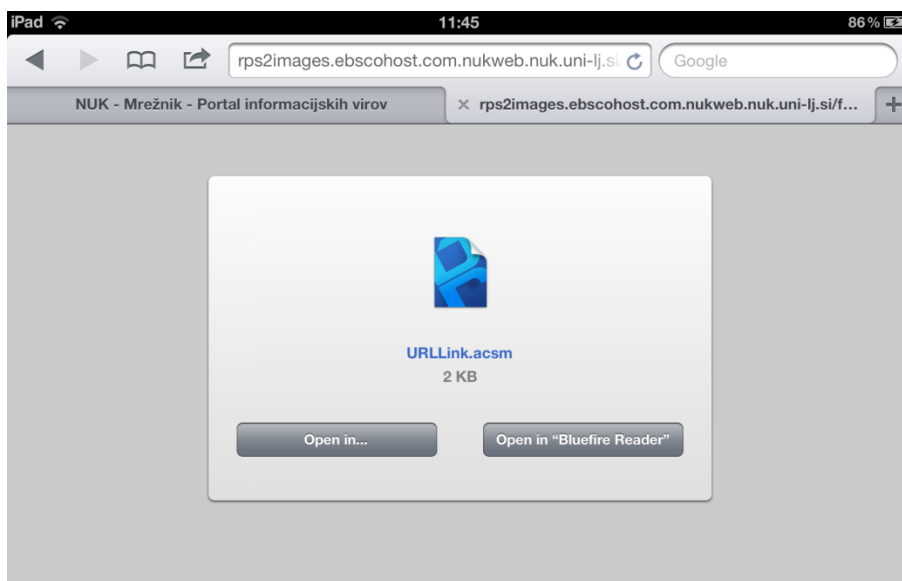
iPad
11:45
86 %
rps2images.ebscohost.com.nukweb.nuk.uni-lj.si
Google
NUK - Mrežnik - Portal informacijskih virov
rps2images.ebscohost.com.nukweb.nuk.uni-lj.si/f...
URLLink.acsm
2 KB
Open in...
Open in "Bluefire Reader"